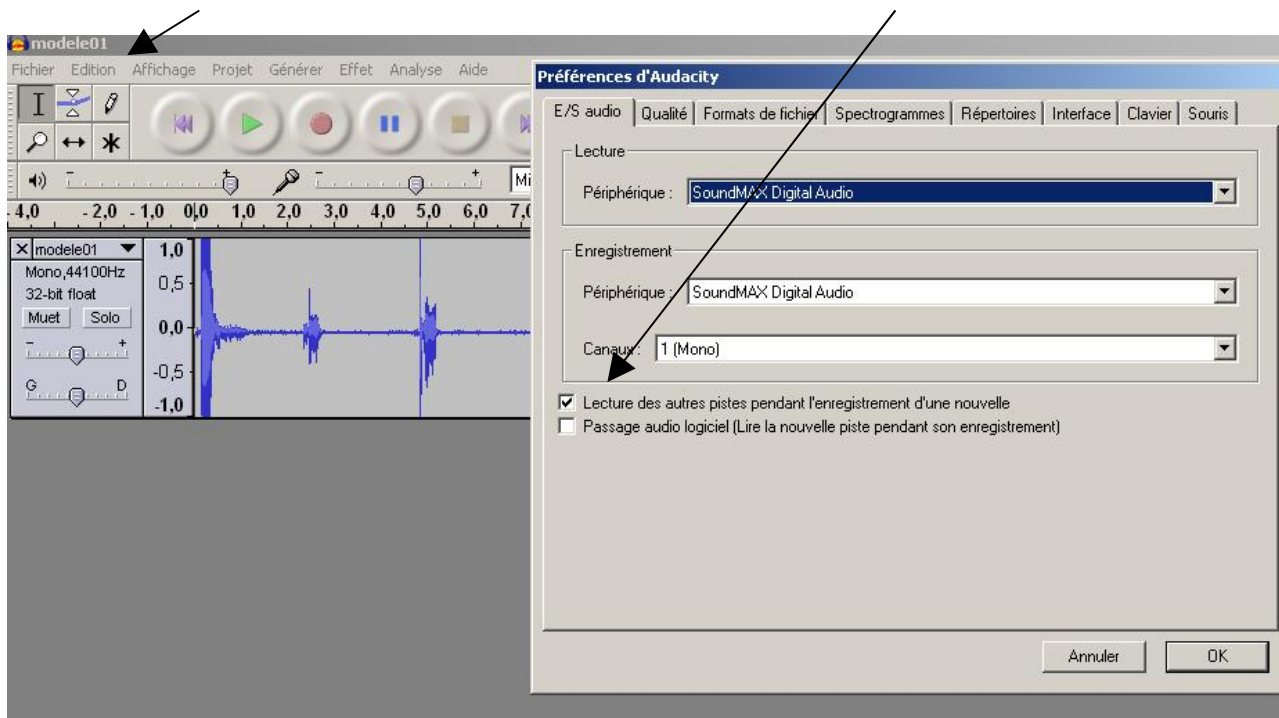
modele01

Fichier Edition Affichage Projet Générer Effet Analyse Aide

Mi

-4,0 -2,0 -1,0 0,0 1,0 2,0 3,0 4,0 5,0 6,0 7,0

modele01
Mono,44100Hz
32-bit float
Muet Solo
G D

1,0
0,5
0,0
-0,5
-1,0

Préférences d'Audacity

E/S audio | Qualité | Formats de fichier | Spectrogrammes | Répertoires | Interface | Clavier | Souris

Lecture
Périphérique : SoundMAX Digital Audio

Enregistrement
Périphérique : SoundMAX Digital Audio
Canaux : 1 (Mono)

Lecture des autres pistes pendant l'enregistrement d'une nouvelle
Passage audio logiciel (Lire la nouvelle piste pendant son enregistrement)

Annuler OK